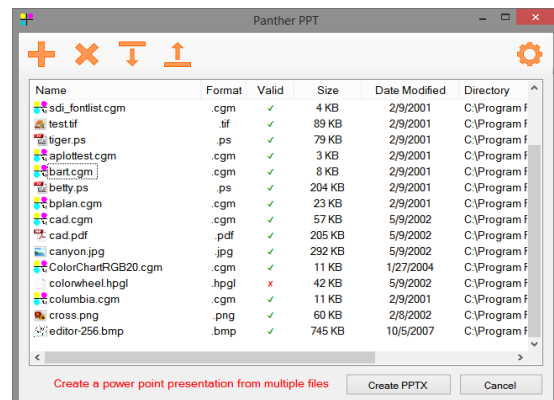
Panther PPT

| Name | Format | Valid | Size | Date Modified | Directory |
|---|---|---|---|---|---|
| sdi_fontlist.cgm | .cgm | ✓ | 4 KB | 2/9/2001 | C:\Program F |
| test.tif | .tif | ✓ | 89 KB | 2/9/2001 | C:\Program F |
| tiger.ps | .ps | ✓ | 79 KB | 2/9/2001 | C:\Program F |
| aplottest.cgm | .cgm | ✓ | 3 KB | 2/9/2001 | C:\Program F |
| bart.cgm | .cgm | ✓ | 8 KB | 2/9/2001 | C:\Program F |
| betty.ps | .ps | ✓ | 204 KB | 2/9/2001 | C:\Program F |
| bplan.cgm | .cgm | ✓ | 23 KB | 2/9/2001 | C:\Program F |
| cad.cgm | .cgm | ✓ | 57 KB | 5/9/2002 | C:\Program F |
| cad.pdf | .pdf | ✓ | 205 KB | 5/9/2002 | C:\Program F |
| canyon.jpg | .jpg | ✓ | 292 KB | 5/9/2002 | C:\Program F |
| ColorChartRGB20.cgm | .cgm | ✓ | 11 KB | 1/27/2004 | C:\Program F |
| colorwheel.hpgl | .hpgl | ✗ | 42 KB | 5/9/2002 | C:\Program F |
| columbia.cgm | .cgm | ✓ | 11 KB | 2/9/2001 | C:\Program F |
| cross.png | .png | ✓ | 60 KB | 2/8/2002 | C:\Program F |
| editor-256.bmp | .bmp | ✓ | 745 KB | 10/5/2007 | C:\Program F |

Create a power point presentation from multiple files

Create PPTX

Cancel